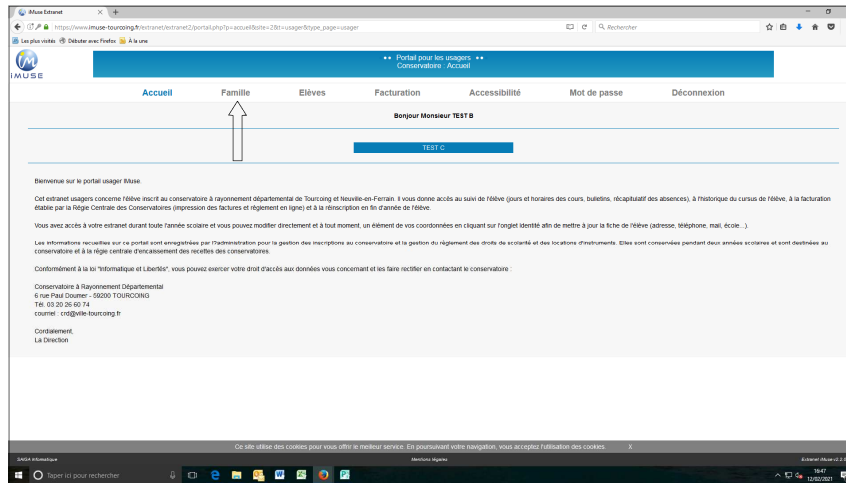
iMuse Extranet × +

https://www.imuse-tourcoing.fr/extranet/extranet2/portail.php?p=accueil&site=2&t=usager&type_page=usager

Rechercher

Les plus visités Débuter avec Firefox À la une

iMUSE

•• Portail pour les usagers ••
Conservatoire : Accueil

Accueil Famille Elèves Facturation Accessibilité Mot de passe Déconnexion

Bonjour Monsieur TEST B

TEST C

Bienvenue sur le portail usager iMuse.

Cet extranet usagers concerne l'élève inscrit au conservatoire à rayonnement départemental de Tourcoing et Neuville-en-Ferrain. Il vous donne accès au suivi de l'élève (jours et horaires des cours, bulletins, récapitulatif des absences), à l'historique du cursus de l'élève, à la facturation établie par la Régie Centrale des Conservatoires (impression des factures et règlement en ligne) et à la réinscription en fin d'année de l'élève.

Vous avez accès à votre extranet durant toute l'année scolaire et vous pouvez modifier directement et à tout moment, un élément de vos coordonnées en cliquant sur l'onglet identité afin de mettre à jour la fiche de l'élève (adresse, téléphone, mail, école...).

Les informations recueillies sur ce portail sont enregistrées par l'administration pour la gestion des inscriptions au conservatoire et la gestion du règlement des droits de scolarité et des locations d'instruments. Elles sont conservées pendant deux années scolaires et sont destinées au conservatoire et à la régie centrale d'encaissement des recettes des conservatoires.

Conformément à la loi "Informatique et Libertés", vous pouvez exercer votre droit d'accès aux données vous concernant et les faire rectifier en contactant le conservatoire :

Conservatoire à Rayonnement Départemental
6 rue Paul Doumer - 59200 TOURCOING
Tél. 03 20 26 60 74
courriel : crd@ville-tourcoing.fr

Cordialement,
La Direction

Ce site utilise des cookies pour vous offrir le meilleur service. En poursuivant votre navigation, vous acceptez l'utilisation des cookies. X

SAIGA Informatique Mentions légales Extranet iMuse v2.2

Taper ici pour rechercher

16:47
12/02/2021